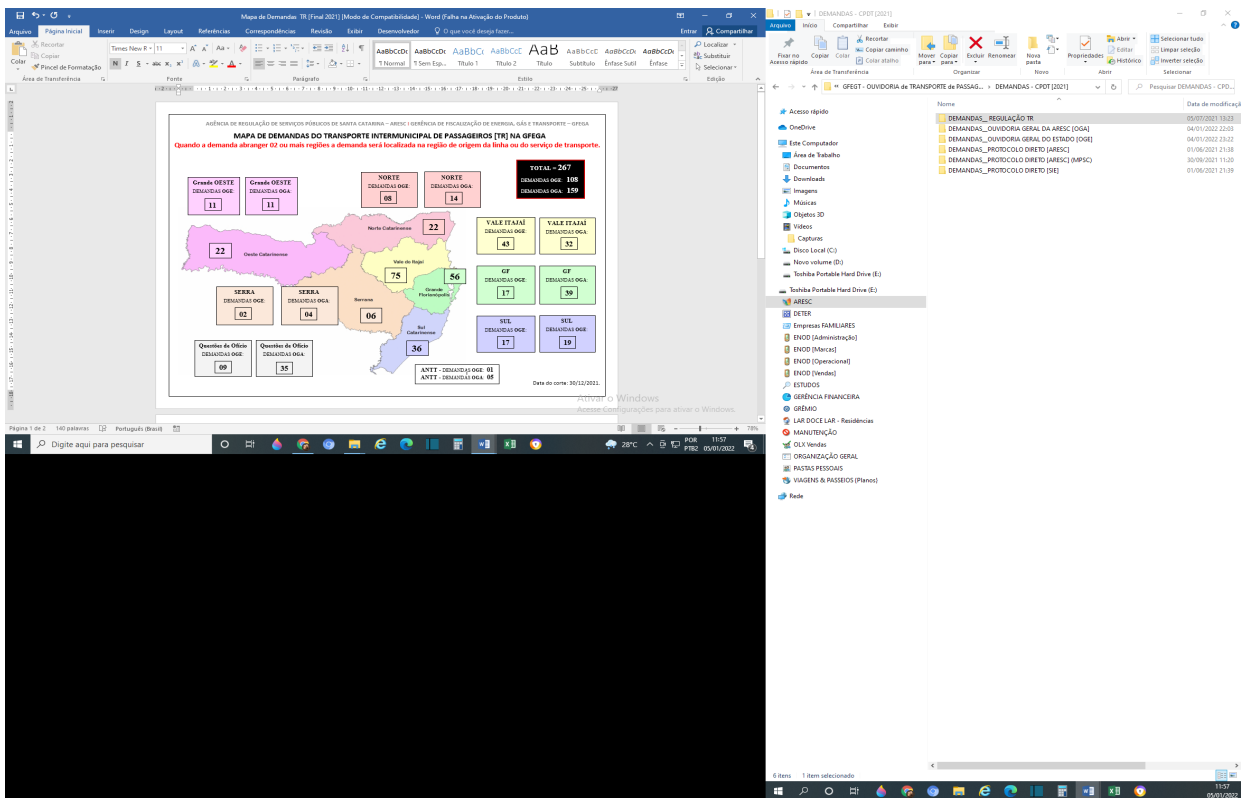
Mapa de Demandas TR [Final 2021] [Modo de Compatibilidade] - Word (Falha na Ativação do Produto)

Arquivo Página Inicial Inserir Design Layout Referências Correspondências Revisão Exibir Desenvolvedor O que você deseja fazer... Entrar Compartilhar

Recortar Copiar Colar Pincel de Formatação Área de Transferência Times New R 11 Fonte Parágrafo AaBbCcDc ¶ Normal ¶ Sem Esp... Título 1 Título 2 Título Subtítulo Ênfase Sutil Ênfase Estilo Localizar Substituir Selecionar Edição

AGÊNCIA DE REGULAÇÃO DE SERVIÇOS PÚBLICOS DE SANTA CATARINA – ARESC | GERÊNCIA DE FISCALIZAÇÃO DE ENERGIA, GÁS E TRANSPORTE – GFEGA

MAPA DE DEMANDAS DO TRANSPORTE INTERMUNICIPAL DE PASSAGEIROS [TR] NA GFEGA

Quando a demanda abranger 02 ou mais regiões a demanda será localizada na região de origem da linha ou do serviço de transporte.

TOTAL = 267
DEMANDAS OGE: 108
DEMANDAS OGA: 159

Grande OESTE DEMANDAS OGE: 11
Grande OESTE DEMANDAS OGA: 11

NORTE DEMANDAS OGE: 08
NORTE DEMANDAS OGA: 14

22 Oeste Catarinense
Norte Catarinense 22
Vale do Itajaí 75
56 Grande Florianópolis
Serrana 06
Sul Catarinense 36

VALE ITAJAÍ DEMANDAS OGE: 43
VALE ITAJAÍ DEMANDAS OGA: 32

GF DEMANDAS OGE: 17
GF DEMANDAS OGA: 39

SERRA DEMANDAS OGE: 02
SERRA DEMANDAS OGA: 04

SUL DEMANDAS OGE: 17
SUL DEMANDAS OGA: 19

Questões de Ofício DEMANDAS OGE: 09
Questões de Ofício DEMANDAS OGA: 35

ANTT - DEMANDAS OGE: 01
ANTT - DEMANDAS OGA: 05

Data do corte: 30/12/2021.

Ativar o Windows
Acesse Configurações para ativar o Windows.

Página 1 de 2 140 palavras Português (Brasil) 78%

Digite aqui para pesquisar 28°C POR PTB2 11:57 05/01/2022

DEMANDAS - CPDT [2021]
Arquivo Início Compartilhar Exibir
Fixar no Acesso rápido Copiar Colar Recortar Copiar caminho Colar atalho Área de Transferência Mover para Copiar para Excluir Renomear Organizar Nova pasta Novo Propriedades Abrir Editar Histórico Abrir Selecionar tudo Limpar seleção Inverter seleção Selecionar

« GFEGT - OUVIDORIA de TRANSPORTE de PASSAG... › DEMANDAS - CPDT [2021]
Pesquisar DEMANDAS - CPD...

Acesso rápido
OneDrive
Este Computador
Área de Trabalho
Documentos
Downloads
Imagens
Músicas
Objetos 3D
Vídeos
Capturas
Disco Local (C:)
Novo volume (D:)
Toshiba Portable Hard Drive (E:)
Toshiba Portable Hard Drive (E:)
ARESC
DETER
Empresas FAMILIARES
ENOD [Administração]
ENOD [Marcas]
ENOD [Operacional]
ENOD [Vendas]
ESTUDOS
GERÊNCIA FINANCEIRA
GRÊMIO
LAR DOCE LAR - Residências
MANUTENÇÃO
OLX Vendas
ORGANIZAÇÃO GERAL
PASTAS PESSOAIS
VIAGENS & PASSEIOS (Planos)
Rede

| Nome | Data de modificaç |
|---|---|
| DEMANDAS_ REGULAÇÃO TR | 05/07/2021 13:23 |
| DEMANDAS_OUVIDORIA GERAL DA ARESC [OGA] | 04/01/2022 22:03 |
| DEMANDAS_OUVIDORIA GERAL DO ESTADO [OGE] | 04/01/2022 23:22 |
| DEMANDAS_PROTOCOLO DIRETO [ARESC] | 01/06/2021 21:38 |
| DEMANDAS_PROTOCOLO DIRETO [ARESC] (MPSC) | 30/09/2021 11:20 |
| DEMANDAS_PROTOCOLO DIRETO [SIE] | 01/06/2021 21:39 |

6 itens 1 item selecionado

11:57 05/01/2022